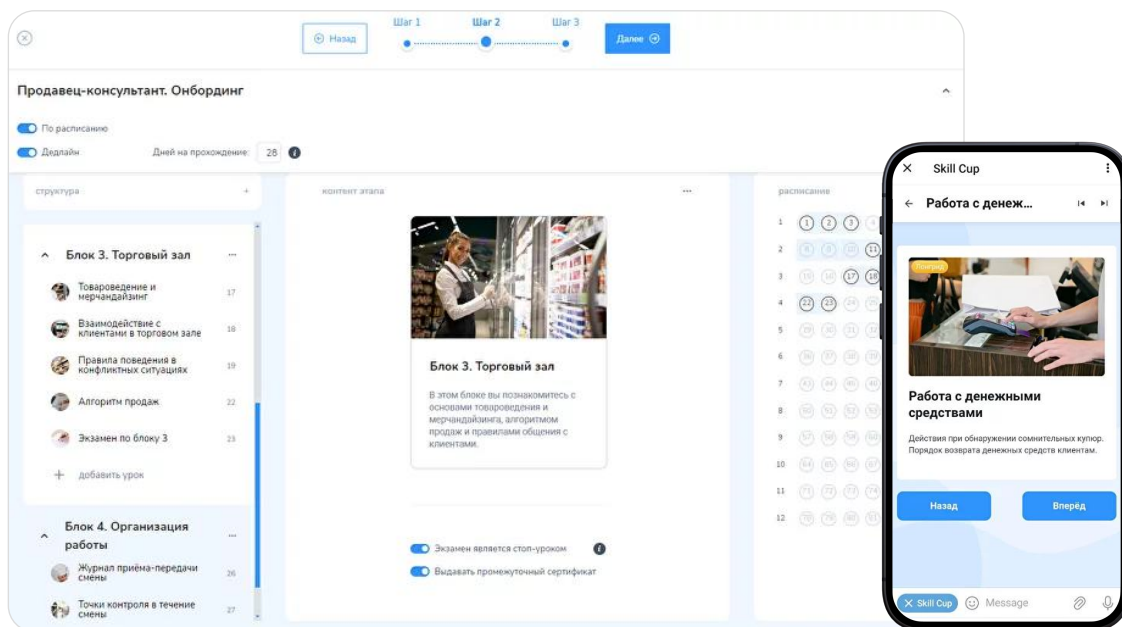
Назад

Шаг 1 Шаг 2 Шаг 3

Далее

Продавец-консультант. Онбординг

По расписанию

Дедлайн

Дней на прохождение: 28

структура +

Блок 3. Торговый зал

Товароведение и мерчандайзинг 17

Взаимодействие с клиентами в торговом зале 18

Правила поведения в конфликтных ситуациях 19

Алгоритм продаж 22

Экзамен по блоку 3 23

добавить урок

Блок 4. Организация работы

Журнал приёма-передачи смены 26

Точки контроля в течение смены 27

контент этапа

Блок 3. Торговый зал

В этом блоке вы познакомитесь с основами товароведения и мерчандайзинга, алгоритмом продаж и правилами общения с клиентами.

Экзамен является стоп-уроком

Выдавать промежуточный сертификат

расписание

1 2 3 4 5 6 7 8 9 10 11 12

1 2 3 11 17 18 22 23

Skill Cup

Работа с денеж...

Работа с денежными средствами

Действия при обнаружении сомнительных купюр. Порядок возврата денежных средств клиентам.

Назад

Вперёд

Skill Cup

Message